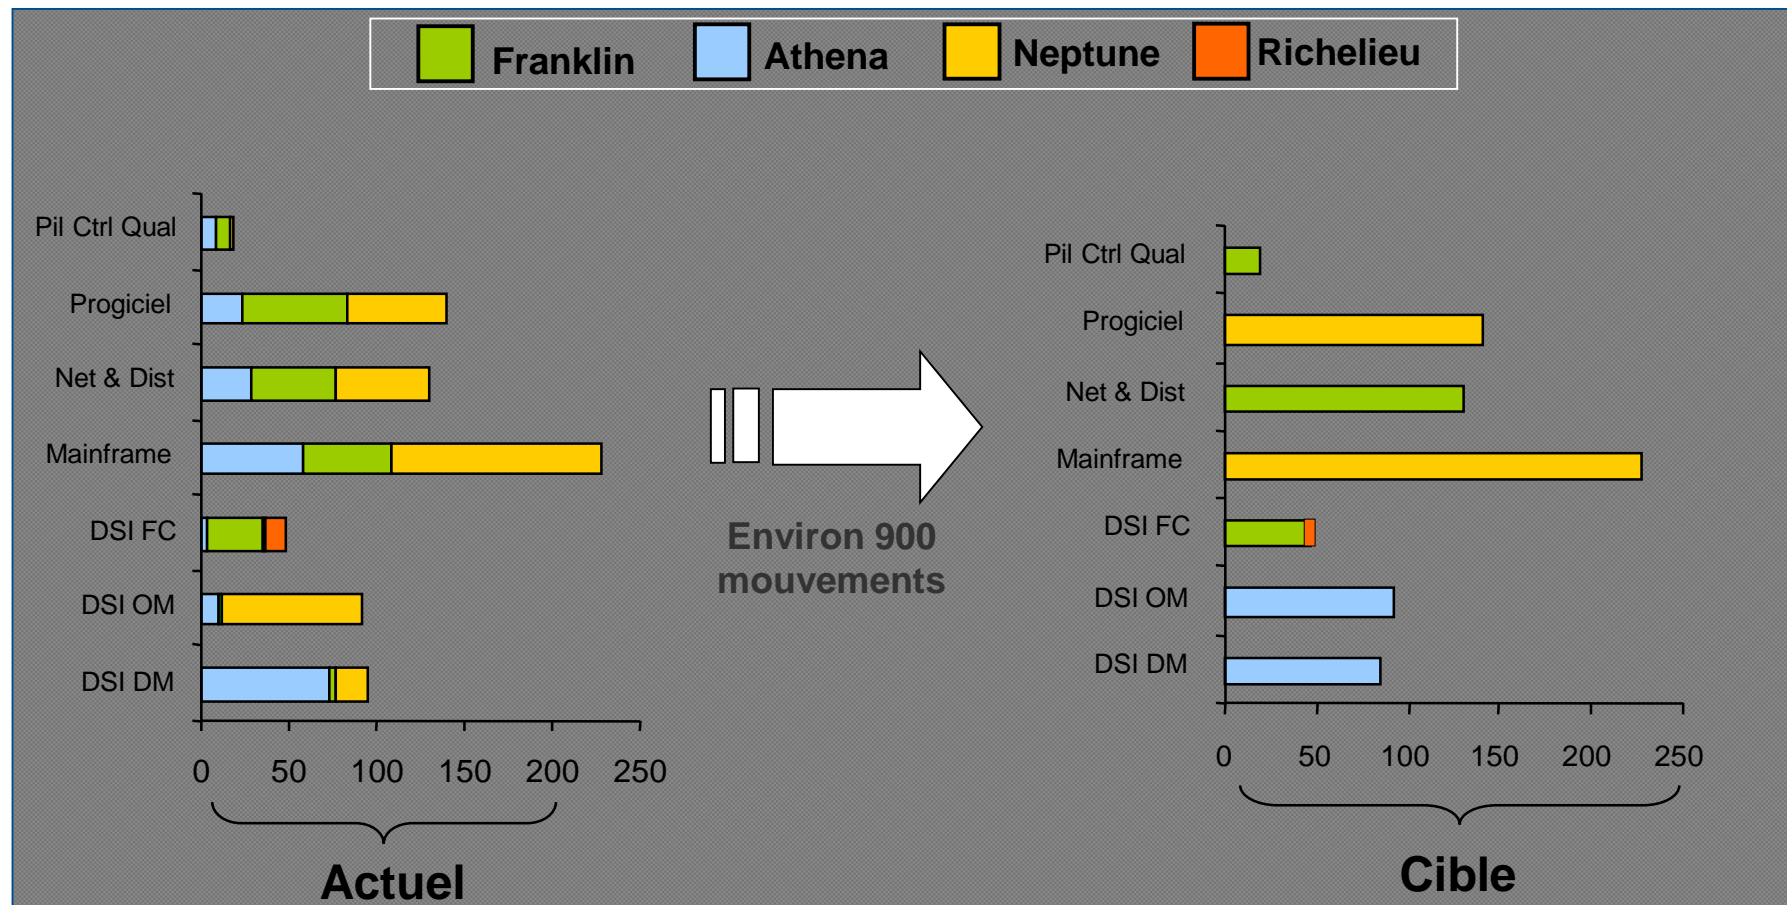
Franklin Athena Neptune Richelieu

Pil Ctrl Qual
Progiciel
Net & Dist
Mainframe
DSI FC
DSI OM
DSI DM

0 50 100 150 200 250

Actuel

Environ 900 mouvements

Pil Ctrl Qual
Progiciel
Net & Dist
Mainframe
DSI FC
DSI OM
DSI DM

0 50 100 150 200 250

Cible